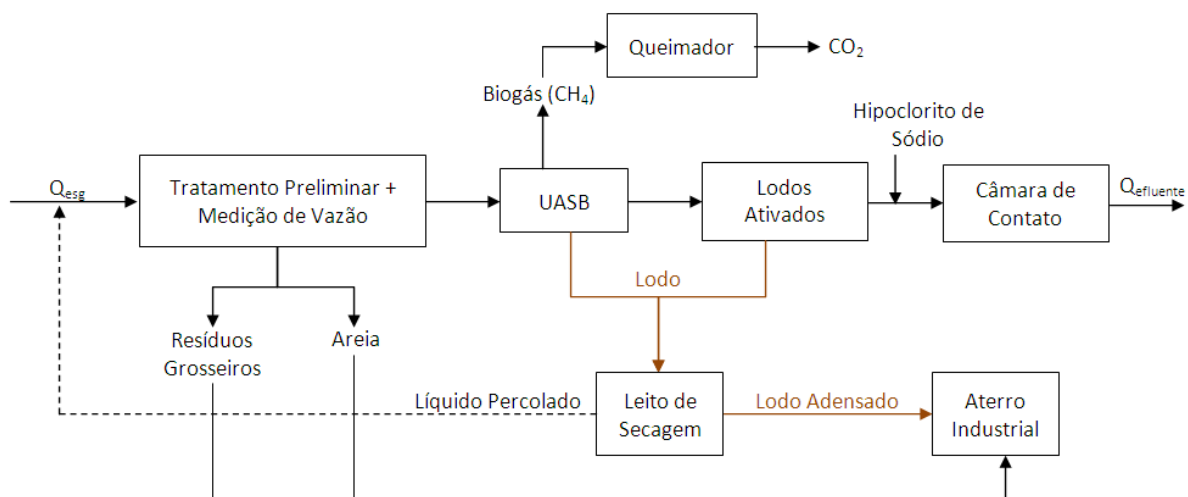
Queimador

$CO_2$

Biogás ($CH_4$)

Hipoclorito de Sódio

$Q_{esg}$

Tratamento Preliminar + Medição de Vazão

UASB

Lodos Ativados

Câmara de Contato

$Q_{efluente}$

Lodo

Resíduos Grosseiros

Areia

Líquido Percolado

Leito de Secagem

Lodo Adensado

Aterro Industrial